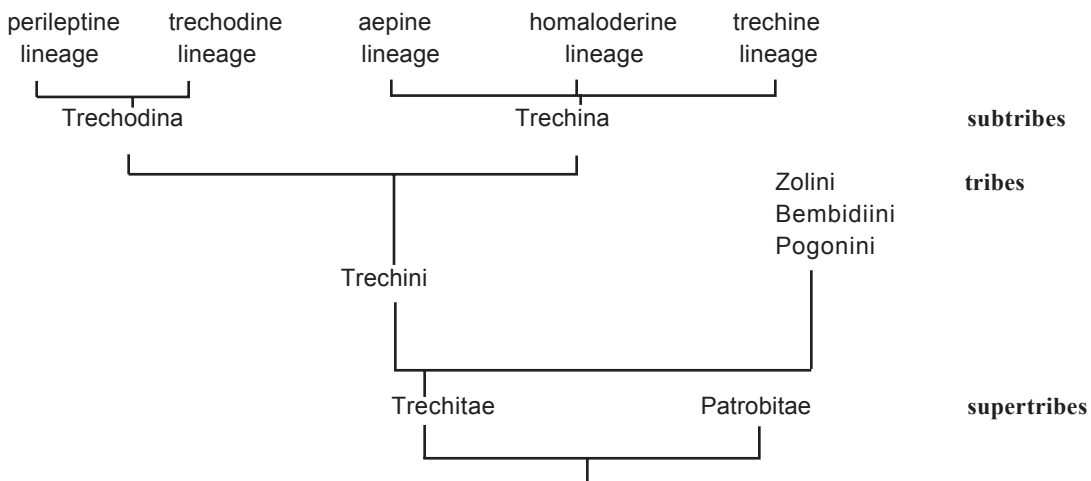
perileptine lineage

trechodine lineage

aepine lineage

homaloderine lineage

trechine lineage

Trechodina

Trechina

subtribes

Zolini
Bembidiini
Pogonini

tribes

Trechini

Trechitae

Patrobitae

supertribes